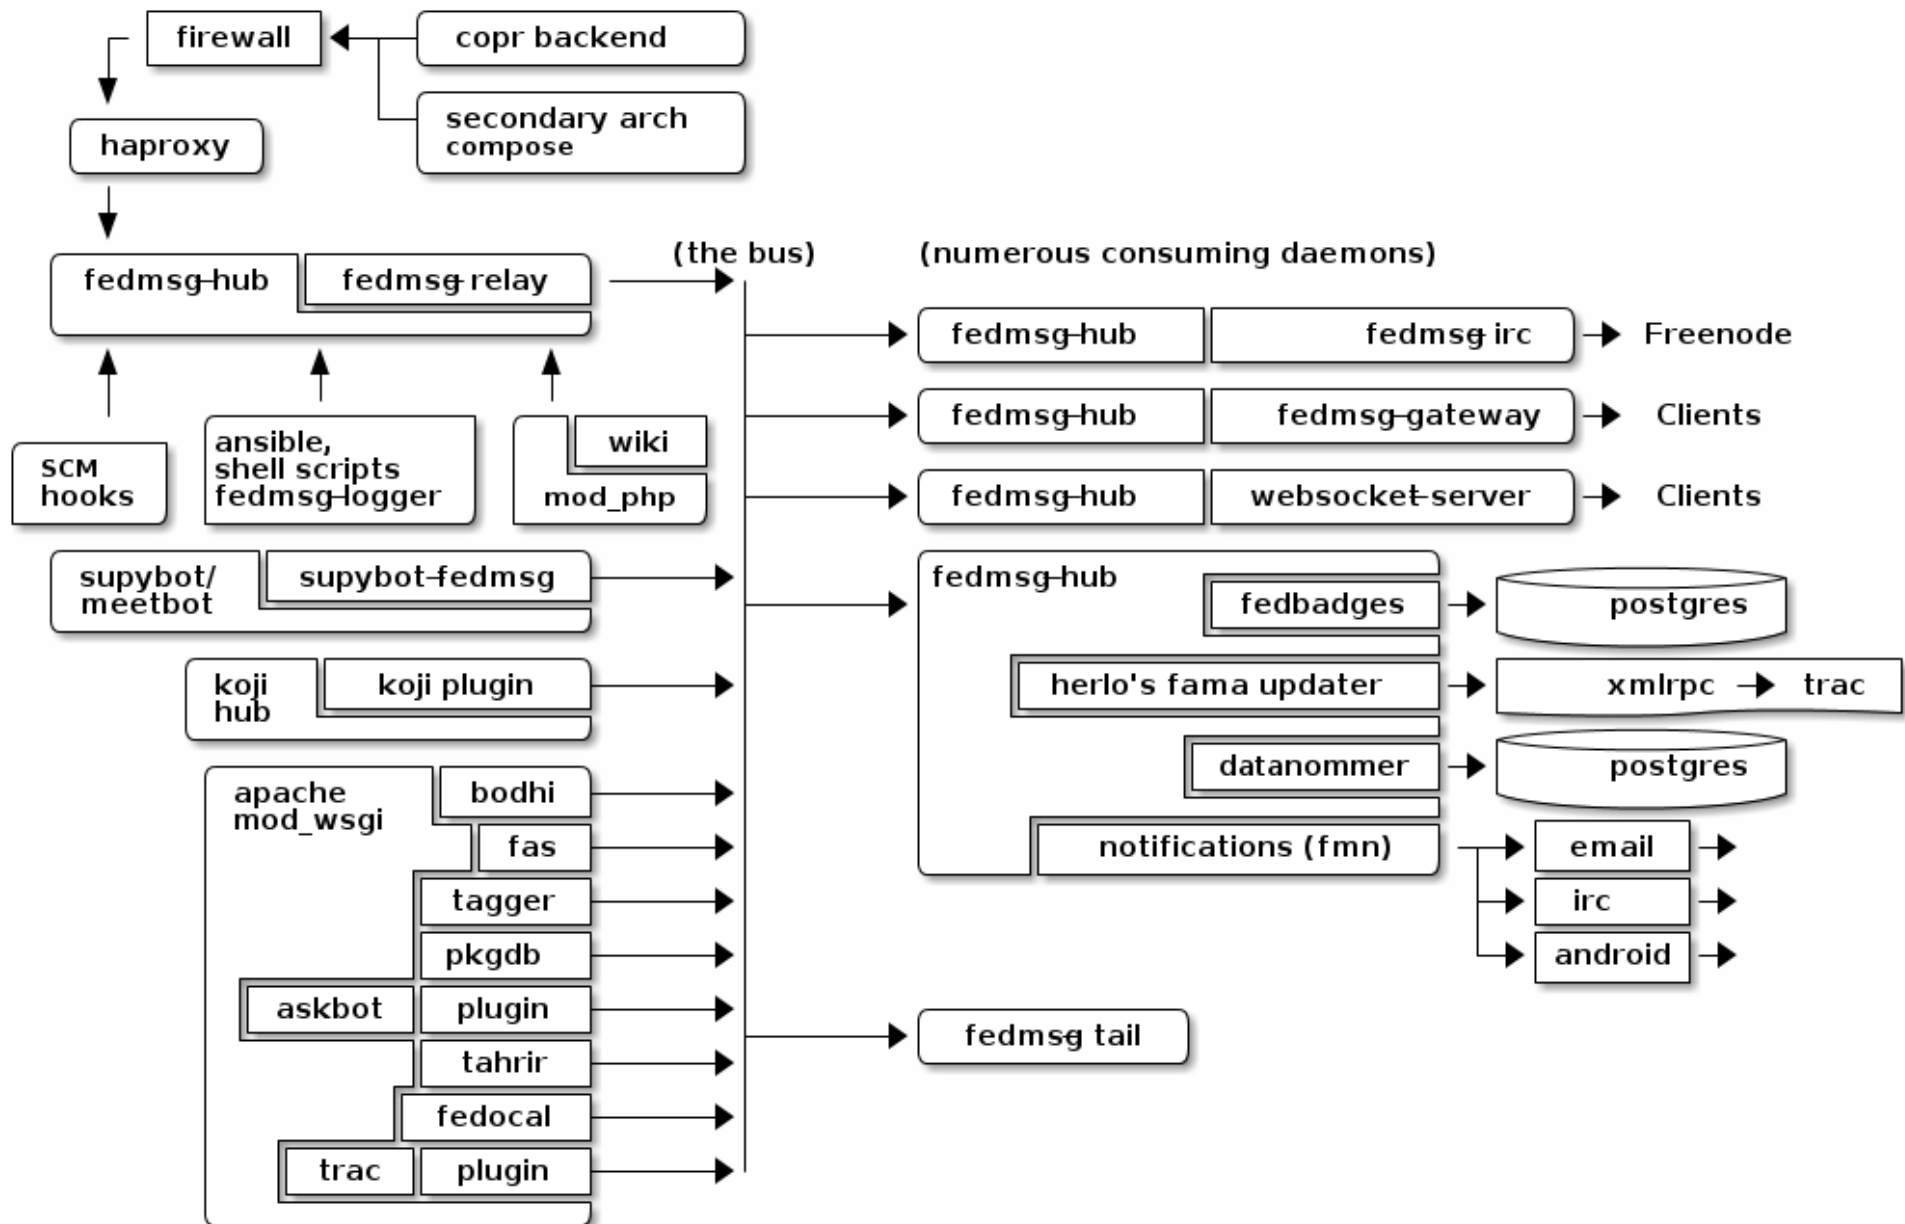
firewall
copr backend
secondary arch compose
haproxy
fedmsg-hub
fedmsg-relay
(the bus)
(numerous consuming daemons)
SCM hooks
ansible, shell scripts fedmsg-logger
wiki
mod_php
supybot/ meetbot
supybot-fedmsg
koji hub
koji plugin
apache mod_wsgi
bodhi
fas
tagger
pkgdb
askbot
plugin
tahrir
fedocal
trac
plugin
fedmsg-hub
fedmsg-irc
Freenode
fedmsg-hub
fedmsg-gateway
Clients
fedmsg-hub
websocket-server
Clients
fedmsg-hub
fedbadges
postgres
herlo's fama updater
xmlrpc
trac
datanommer
postgres
notifications (fmn)
email
irc
android
fedmsg tail